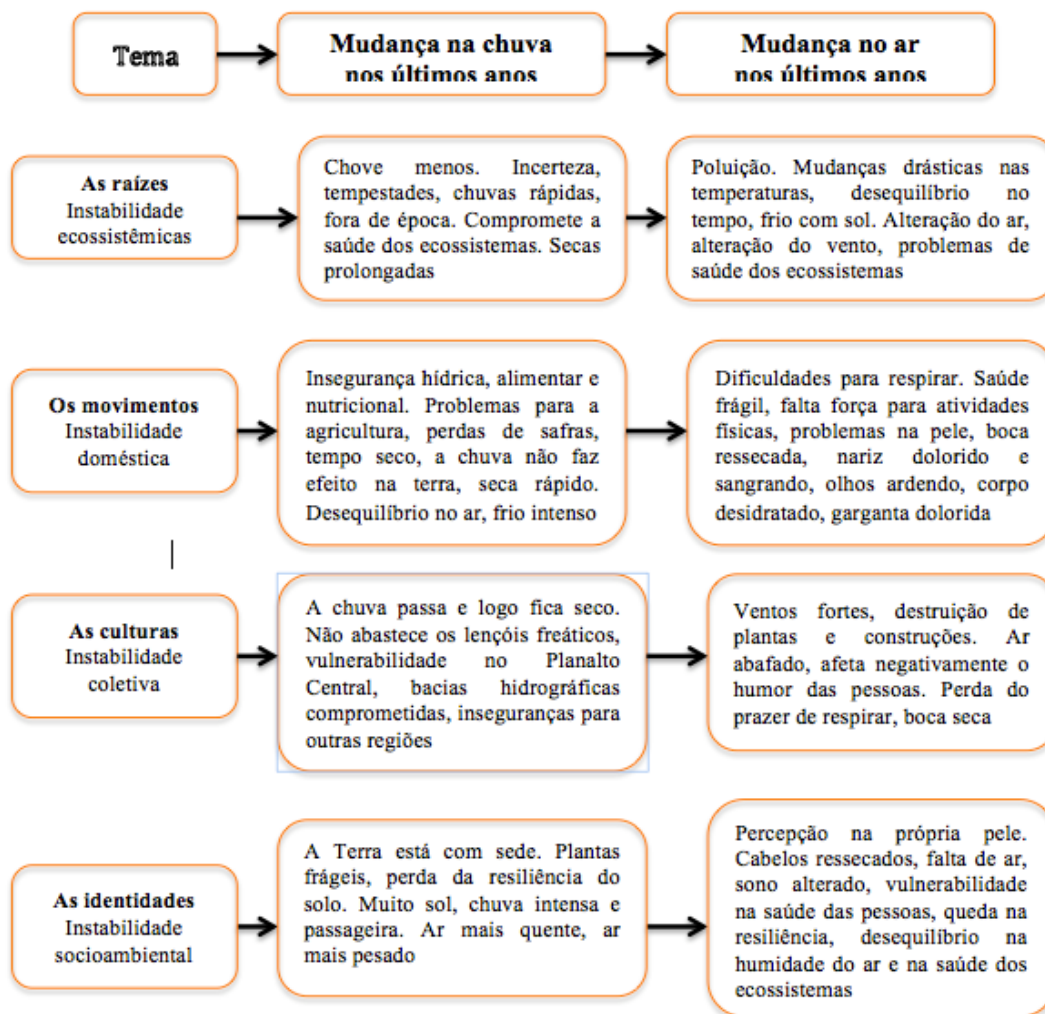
Tema

Mudança na chuva nos últimos anos

Mudança no ar nos últimos anos

**As raízes**
Instabilidade ecossistêmicas

Chove menos. Incerteza, tempestades, chuvas rápidas, fora de época. Compromete a saúde dos ecossistemas. Secas prolongadas

Poluição. Mudanças drásticas nas temperaturas, desequilíbrio no tempo, frio com sol. Alteração do ar, alteração do vento, problemas de saúde dos ecossistemas

**Os movimentos**
Instabilidade doméstica

Insegurança hídrica, alimentar e nutricional. Problemas para a agricultura, perdas de safras, tempo seco, a chuva não faz efeito na terra, seca rápido. Desequilíbrio no ar, frio intenso

Dificuldades para respirar. Saúde frágil, falta força para atividades físicas, problemas na pele, boca ressecada, nariz dolorido e sangrando, olhos ardendo, corpo desidratado, garganta dolorida

**As culturas**
Instabilidade coletiva

A chuva passa e logo fica seco. Não abastece os lençóis freáticos, vulnerabilidade no Planalto Central, bacias hidrográficas comprometidas, inseguranças para outras regiões

Ventos fortes, destruição de plantas e construções. Ar abafado, afeta negativamente o humor das pessoas. Perda do prazer de respirar, boca seca

**As identidades**
Instabilidade socioambiental

A Terra está com sede. Plantas frágeis, perda da resiliência do solo. Muito sol, chuva intensa e passageira. Ar mais quente, ar mais pesado

Percepção na própria pele. Cabelos ressecados, falta de ar, sono alterado, vulnerabilidade na saúde das pessoas, queda na resiliência, desequilíbrio na humidade do ar e na saúde dos ecossistemas